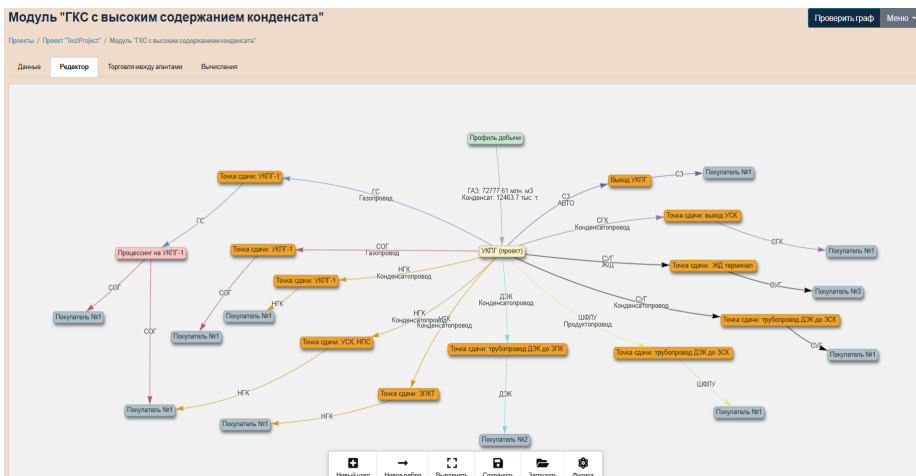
Модуль "ГКС с высоким содержанием конденсата"

Проверить граф
Меню

Проекты / Проект "TestProject" / Модуль "ГКС с высоким содержанием конденсата"

Данные
Редактор
Торговля между агентами
Вычисления

Профиль добычи
ГАЗ: 72777.61 млн. м3
Конденсат: 12463.7 тыс. т
УКПГ (проект)
Точка сдачи: УКПГ-1
ГС
Газопровод
ГС
Процессинг на УКПГ-1
СОГ
Покупатель №1
СОГ
СОГ
Покупатель №1
Точка сдачи: УКПГ-1
СОГ
Газопровод
Точка сдачи: УКПГ-1
НГК
Конденсатопровод
НГК
Покупатель №1
Выход УКПГ
СЗ
Покупатель №1
СЗ
АВТО
Точка сдачи: выход УСК
СГК
Конденсатопровод
СГК
Покупатель №1
СУГ
ЖД
Точка сдачи: ЖД терминал
СУГ
Покупатель №3
СУГ
Точка сдачи: трубопровод ДЭК до ЗСК
СУГ
Покупатель №1
НГК
Конденсатопровод
СГК
Конденсатопровод
Точка сдачи: УСК, НПС
НГК
Покупатель №1
ДЭК
Конденсатопровод
Точка сдачи: трубопровод ДЭК до ЗПК
ШФЛУ
Продуктопровод
Точка сдачи: трубопровод ДЭК до ЗСК
ШФЛУ
Покупатель №1
Точка сдачи: ЗПКТ
НГК
Покупатель №1
ДЭК
Покупатель №2

Новый узел
Новое ребро
Выровнять
Сохранить
Загрузить
Физика